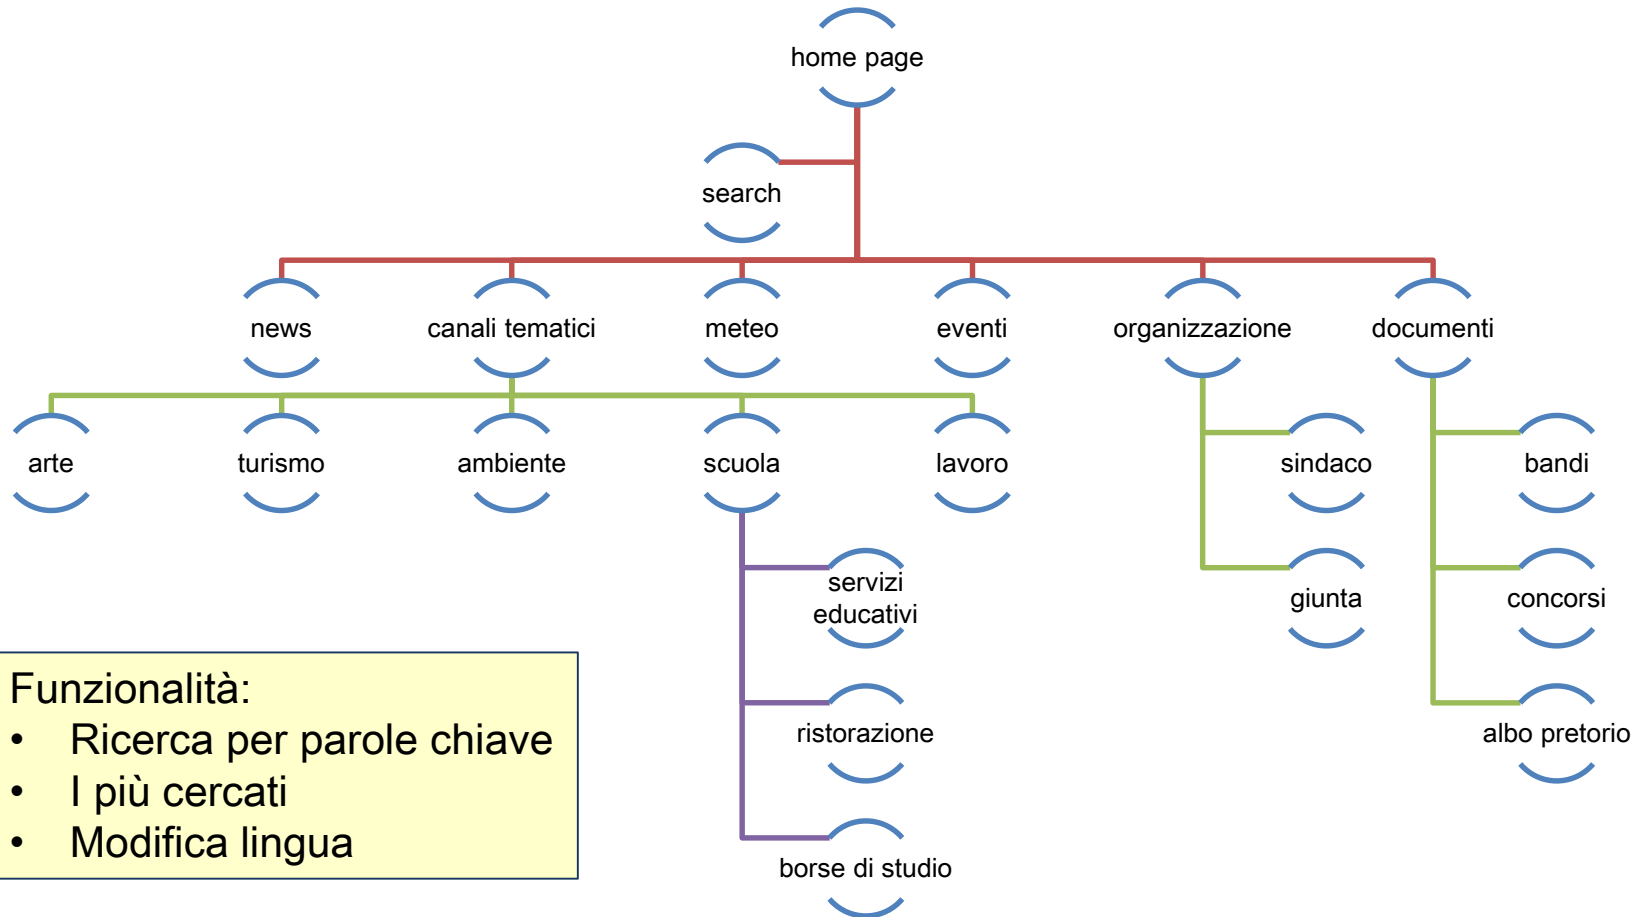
home page

search

news

canali tematici

meteo

eventi

organizzazione

documenti

arte

turismo

ambiente

scuola

lavoro

sindaco

giunta

bandi

concorsi

albo pretorio

servizi educativi

ristorazione

borse di studio

Funzionalità:
• Ricerca per parole chiave
• I più cercati
• Modifica lingua